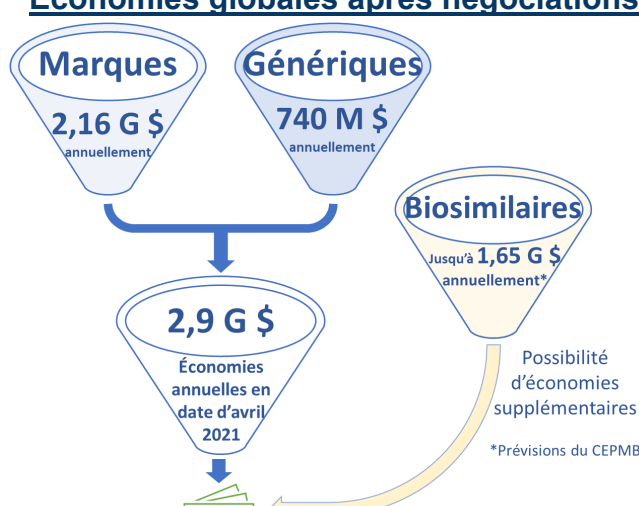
Économies globales après négociations

Marques
2,16 G $
annuellement

Génériques
740 M $
annuellement

Biosimilaires
Jusqu'à 1,65 G $
annuellement*

2,9 G $
Économies annuelles en date d'avril 2021

Possibilité d'économies supplémentaires

*Prévisions du CEPMB